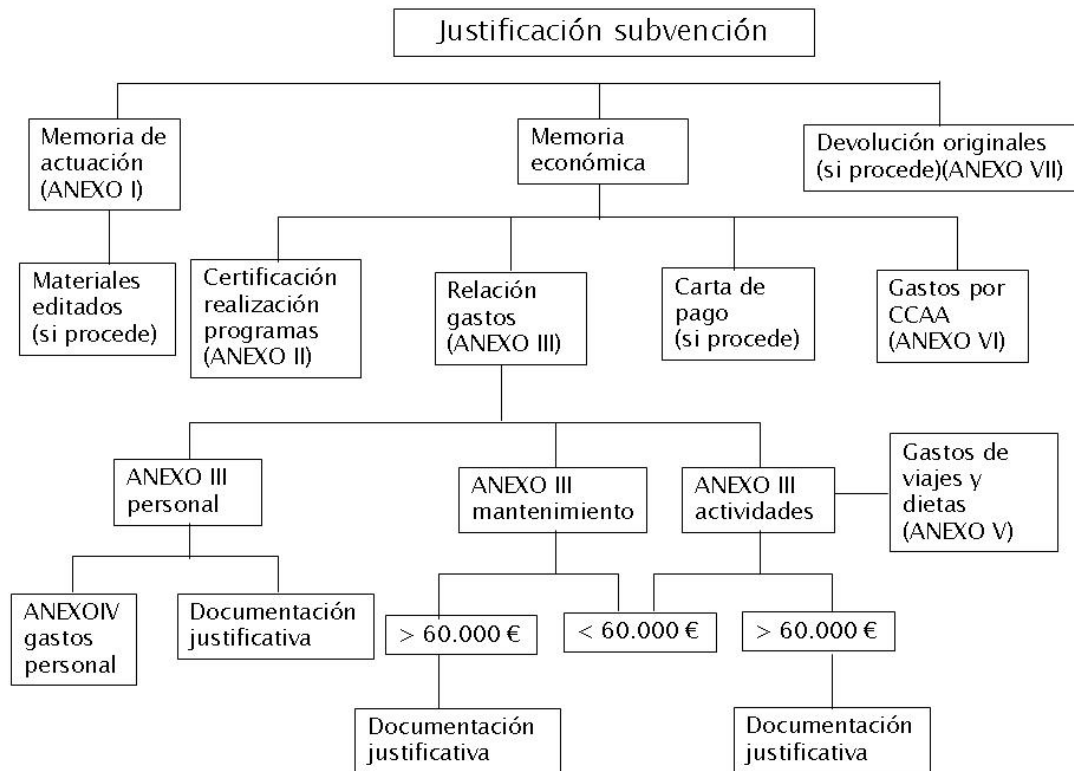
Justificación subvención

Memoria de actuación (ANEXO I)

Memoria económica

Devolución originales (si procede)(ANEXO VII)

Materiales editados (si procede)

Certificación realización programas (ANEXO II)

Relación gastos (ANEXO III)

Carta de pago (si procede)

Gastos por CCAA (ANEXO VI)

ANEXO III personal

ANEXO III mantenimiento

ANEXO III actividades

Gastos de viajes y dietas (ANEXO V)

ANEXOIV gastos personal

Documentación justificativa

> 60.000 €

< 60.000 €

> 60.000 €

Documentación justificativa

Documentación justificativa